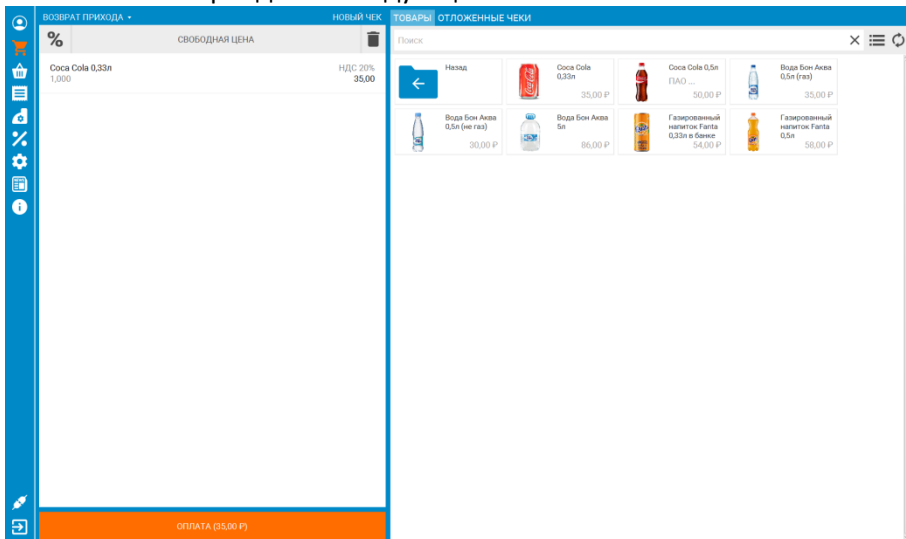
ВОЗВРАТ ПРИХОДА ▾
НОВЫЙ ЧЕК
ТОВАРЫ
ОТЛОЖЕННЫЕ ЧЕКИ

%
СВОБОДНАЯ ЦЕНА

Coca Cola 0,33л
1,000
НДС 20%
35,00

Поиск

Назад

Coca Cola 0,33л
35,00 ₽

Coca Cola 0,5л
ПАО ...
50,00 ₽

Вода Бон Аква 0,5л (газ)
35,00 ₽

Вода Бон Аква 0,5л (не газ)
30,00 ₽

Вода Бон Аква 5л
86,00 ₽

Газированный напиток Fanta 0,33л в банке
54,00 ₽

Газированный напиток Fanta 0,5л
58,00 ₽

ОПЛАТА (35,00 ₽)